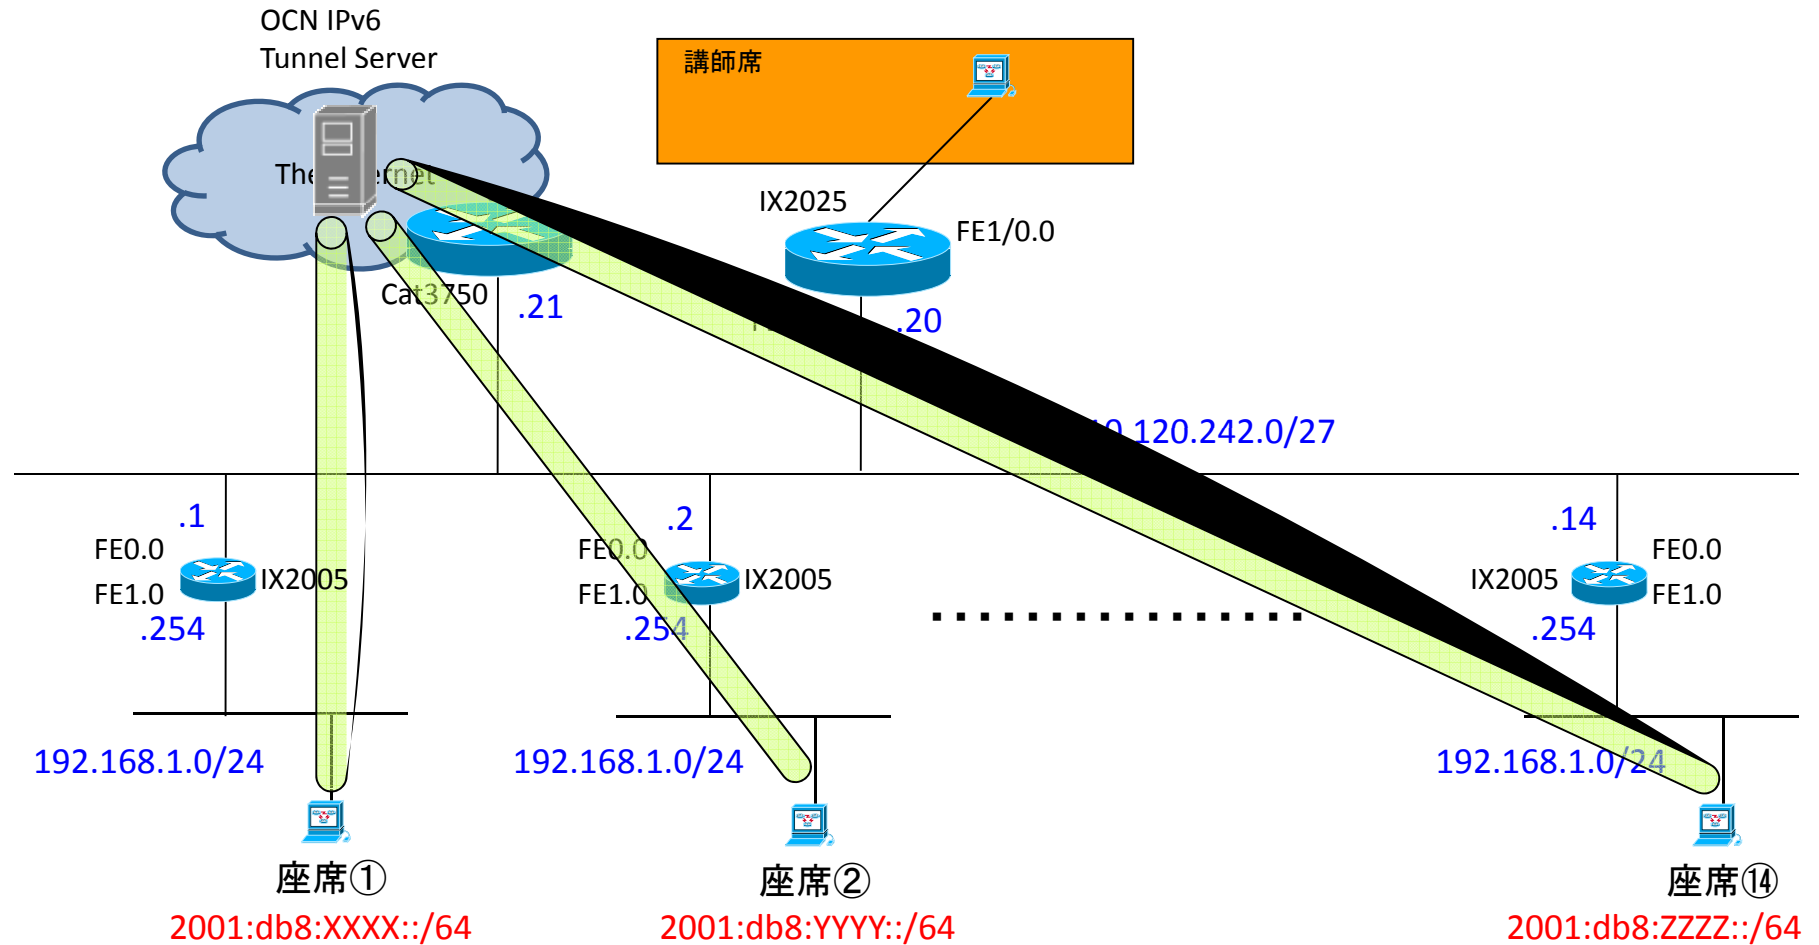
OCN IPv6
Tunnel Server

講師席

The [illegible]rnet

IX2025

FE1/0.0

Cat3750

.21

.20

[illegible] 120.242.0/27

.1
FE0.0
FE1.0
IX2005
.254

.2
FE0.0
FE1.0
IX2005
.254

.14
FE0.0
IX2005
FE1.0
.254

192.168.1.0/24

192.168.1.0/24

192.168.1.0/24

座席①
2001:db8:XXXX::/64

座席②
2001:db8:YYYY::/64

座席⑭
2001:db8:ZZZZ::/64